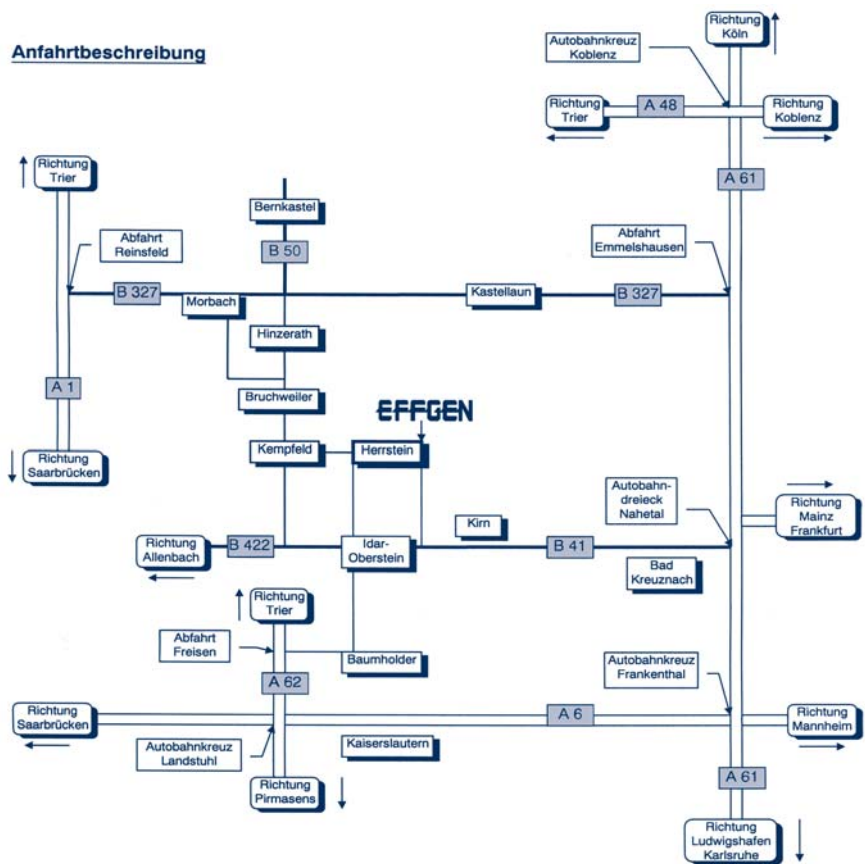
Anfahrtbeschreibung

Richtung Köln

Autobahnkreuz Koblenz

Richtung Trier

A 48

Richtung Koblenz

A 61

Richtung Trier

Bernkastel

B 50

Abfahrt Reinsfeld

Abfahrt Emmelshausen

B 327

Morbach

Kastellaun

B 327

Hinzerath

A 1

Bruchweiler

EFFGEN

Richtung Saarbrücken

Kempfeld

Herrstein

Autobahndreieck Nahetal

Richtung Mainz Frankfurt

Kirn

Richtung Allenbach

B 422

Idar-Oberstein

B 41

Bad Kreuznach

Richtung Trier

Abfahrt Freisen

Baumholder

Autobahnkreuz Frankenthal

A 62

Richtung Saarbrücken

A 6

Richtung Mannheim

Autobahnkreuz Landstuhl

Kaiserslautern

A 61

Richtung Pirmasens

Richtung Ludwigshafen Karlsruhe